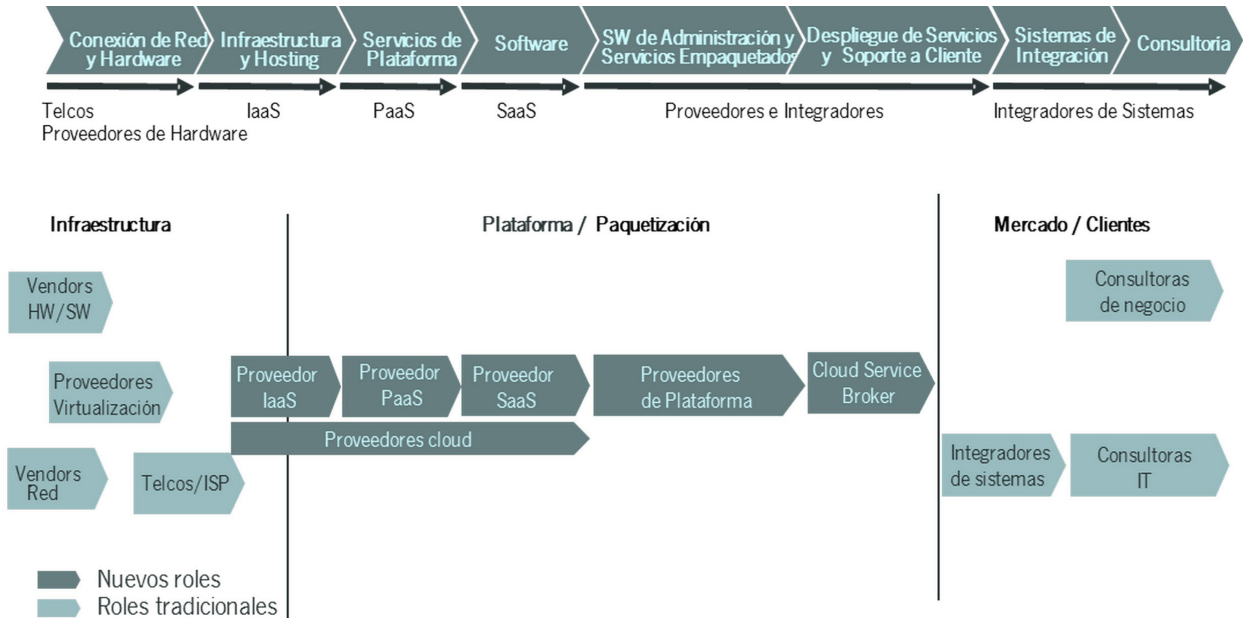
Conexión de Red y Hardware
Infraestructura y Hosting
Servicios de Plataforma
Software
SW de Administración y Servicios Empaquetados
Despliegue de Servicios y Soporte a Cliente
Sistemas de Integración
Consultoría

Telcos
Proveedores de Hardware
IaaS
PaaS
SaaS
Proveedores e Integradores
Integradores de Sistemas

Infraestructura
Plataforma / Paquetización
Mercado / Clientes

Vendors HW/SW
Proveedores Virtualización
Vendors Red
Telcos/ISP
Proveedor IaaS
Proveedor PaaS
Proveedor SaaS
Proveedores de Plataforma
Cloud Service Broker
Proveedores cloud
Consultoras de negocio
Integradores de sistemas
Consultoras IT

Nuevos roles
Roles tradicionales